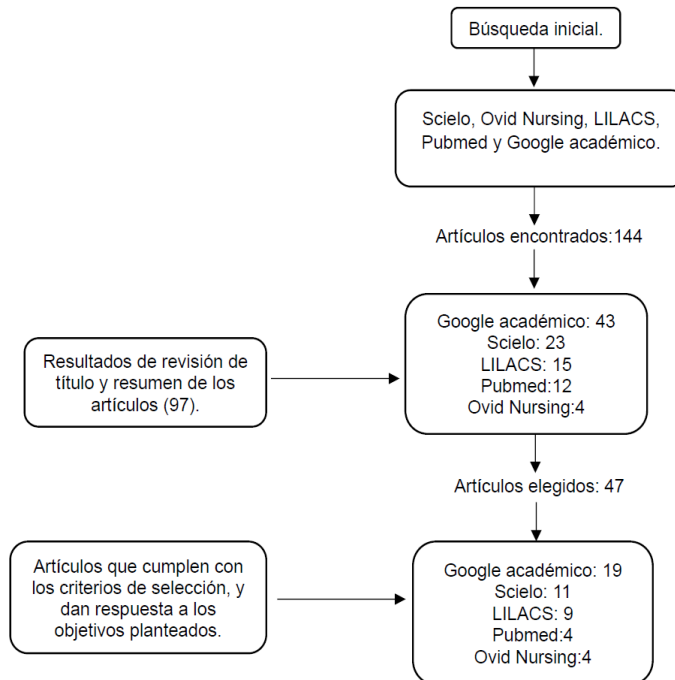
Búsqueda inicial.

Scielo, Ovid Nursing, LILACS, Pubmed y Google académico.

Artículos encontrados:144

Resultados de revisión de título y resumen de los artículos (97).

Google académico: 43
Scielo: 23
LILACS: 15
Pubmed:12
Ovid Nursing:4

Artículos elegidos: 47

Artículos que cumplen con los criterios de selección, y dan respuesta a los objetivos planteados.

Google académico: 19
Scielo: 11
LILACS: 9
Pubmed:4
Ovid Nursing:4